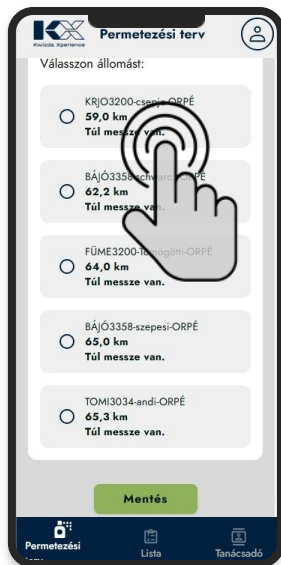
KX Kwizda Xperience

Permetezési terv

Válasszon állomást:

KRJO3200-csepi-ORPÉ
59,0 km
Túl messze van.

BÁJÓ3358-schwarc-ORPÉ
62,2 km
Túl messze van.

FÜME3200-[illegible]-ORPÉ
64,0 km
Túl messze van.

BÁJÓ3358-szepesi-ORPÉ
65,0 km
Túl messze van.

TOMI3034-andi-ORPÉ
65,3 km
Túl messze van.

Mentés

Permetezési
Lista
Tanácsadó